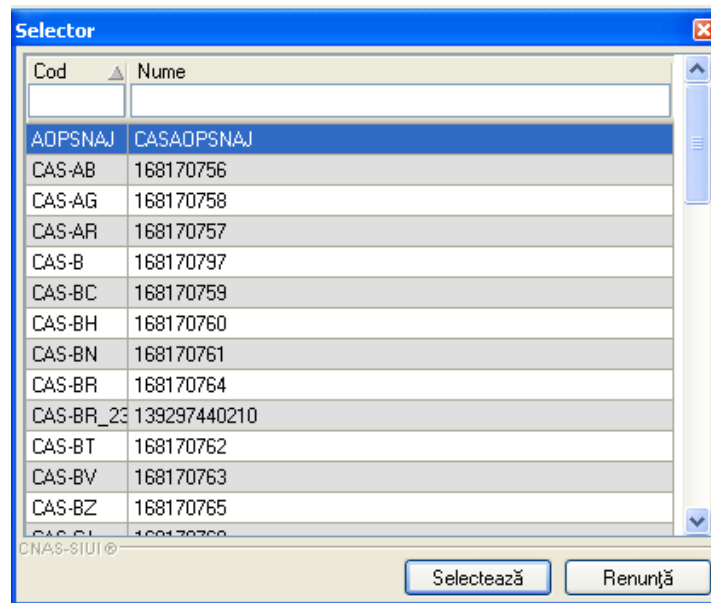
Selector

| Cod | Nume |
|---|---|
| AOPSNAJ | CASAOPSNAJ |
| CAS-AB | 168170756 |
| CAS-AG | 168170758 |
| CAS-AR | 168170757 |
| CAS-B | 168170797 |
| CAS-BC | 168170759 |
| CAS-BH | 168170760 |
| CAS-BN | 168170761 |
| CAS-BR | 168170764 |
| CAS-BR_23 | 139297440210 |
| CAS-BT | 168170762 |
| CAS-BV | 168170763 |
| CAS-BZ | 168170765 |
| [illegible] | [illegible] |

CNAS-SIUI ®

Selectează

Renunţă